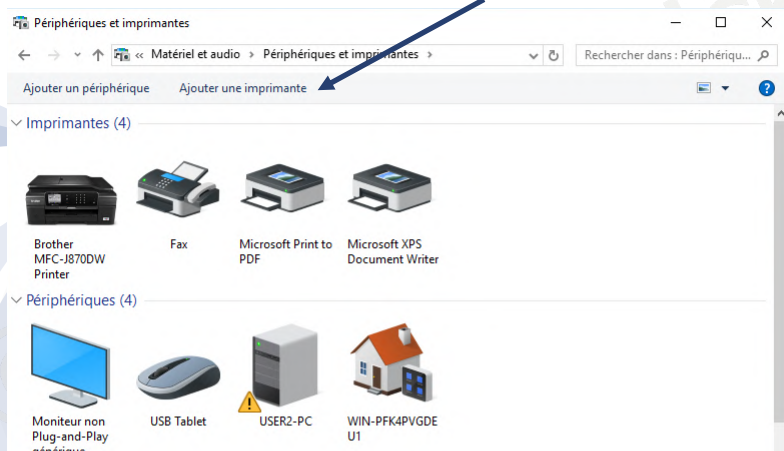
Périphériques et imprimantes

« Matériel et audio › Périphériques et imprimantes ›

Rechercher dans : Périphériqu...

Ajouter un périphérique

Ajouter une imprimante

Imprimantes (4)

Brother MFC-J870DW Printer

Fax

Microsoft Print to PDF

Microsoft XPS Document Writer

Périphériques (4)

Moniteur non Plug-and-Play générique

USB Tablet

USER2-PC

WIN-PFK4PVGDEU1